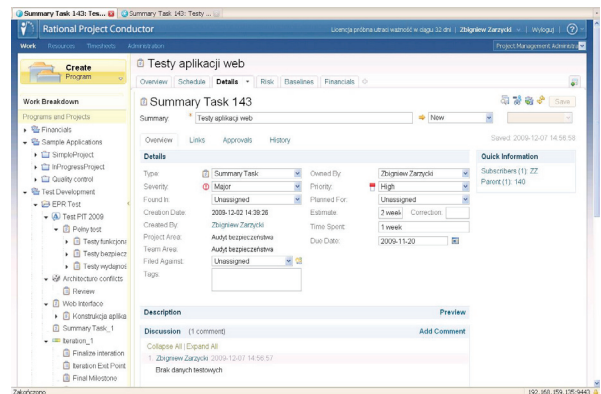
Summary Task 143: Tes... | Summary Task 143: Testy ...

Rational Project Conductor

Licencja próbna utraci ważność w ciągu 32 dni | Zbigniew Zarzycki | Wyloguj | ?

Work Resources Timesheets Administration

Project Management Administr

Create Program

Work Breakdown

Programs and Projects

Financials
Sample Applications
SimpleProject
InProgressProject
Quality control
Test Development
EPR Test
Test PIT 2009
Polny test
Testy funkcjonal
Testy bezpiecz
Testy wydajnoś
Architecture conflicts
Review
Web Interface
Konstrukcja aplika
Summary Task_1
Iteration_1
Finalize interation
Iteration Exit Point
Final Milestone

Testy aplikacji web

Overview Schedule Details Risk Baselines Financials

Summary Task 143

Save

Summary: * Testy aplikacji web New

Overview Links Approvals History

Saved: 2009-12-07 14:56:58

Details

Type: Summary Task
Severity: Major
Found In: Unassigned
Creation Date: 2009-12-02 14:38:26
Created By: Zbigniew Zarzycki
Project Area: Audyt bezpieczeństwa
Team Area: Audyt bezpieczeństwa
Filed Against: Unassigned
Tags:

Owned By: Zbigniew Zarzycki
Priority: High
Planned For: Unassigned
Estimate: 2 week Correction:
Time Spent: 1 week
Due Date: 2009-11-20

Quick Information

Subscribers (1): ZZ
Parent (1): 140

Description Preview

Discussion (1 comment) Add Comment

Collapse All | Expand All

1. Zbigniew Zarzycki 2009-12-07 14:56:57
Brak danych testowych

Zakończono 192.168.159.135:9443